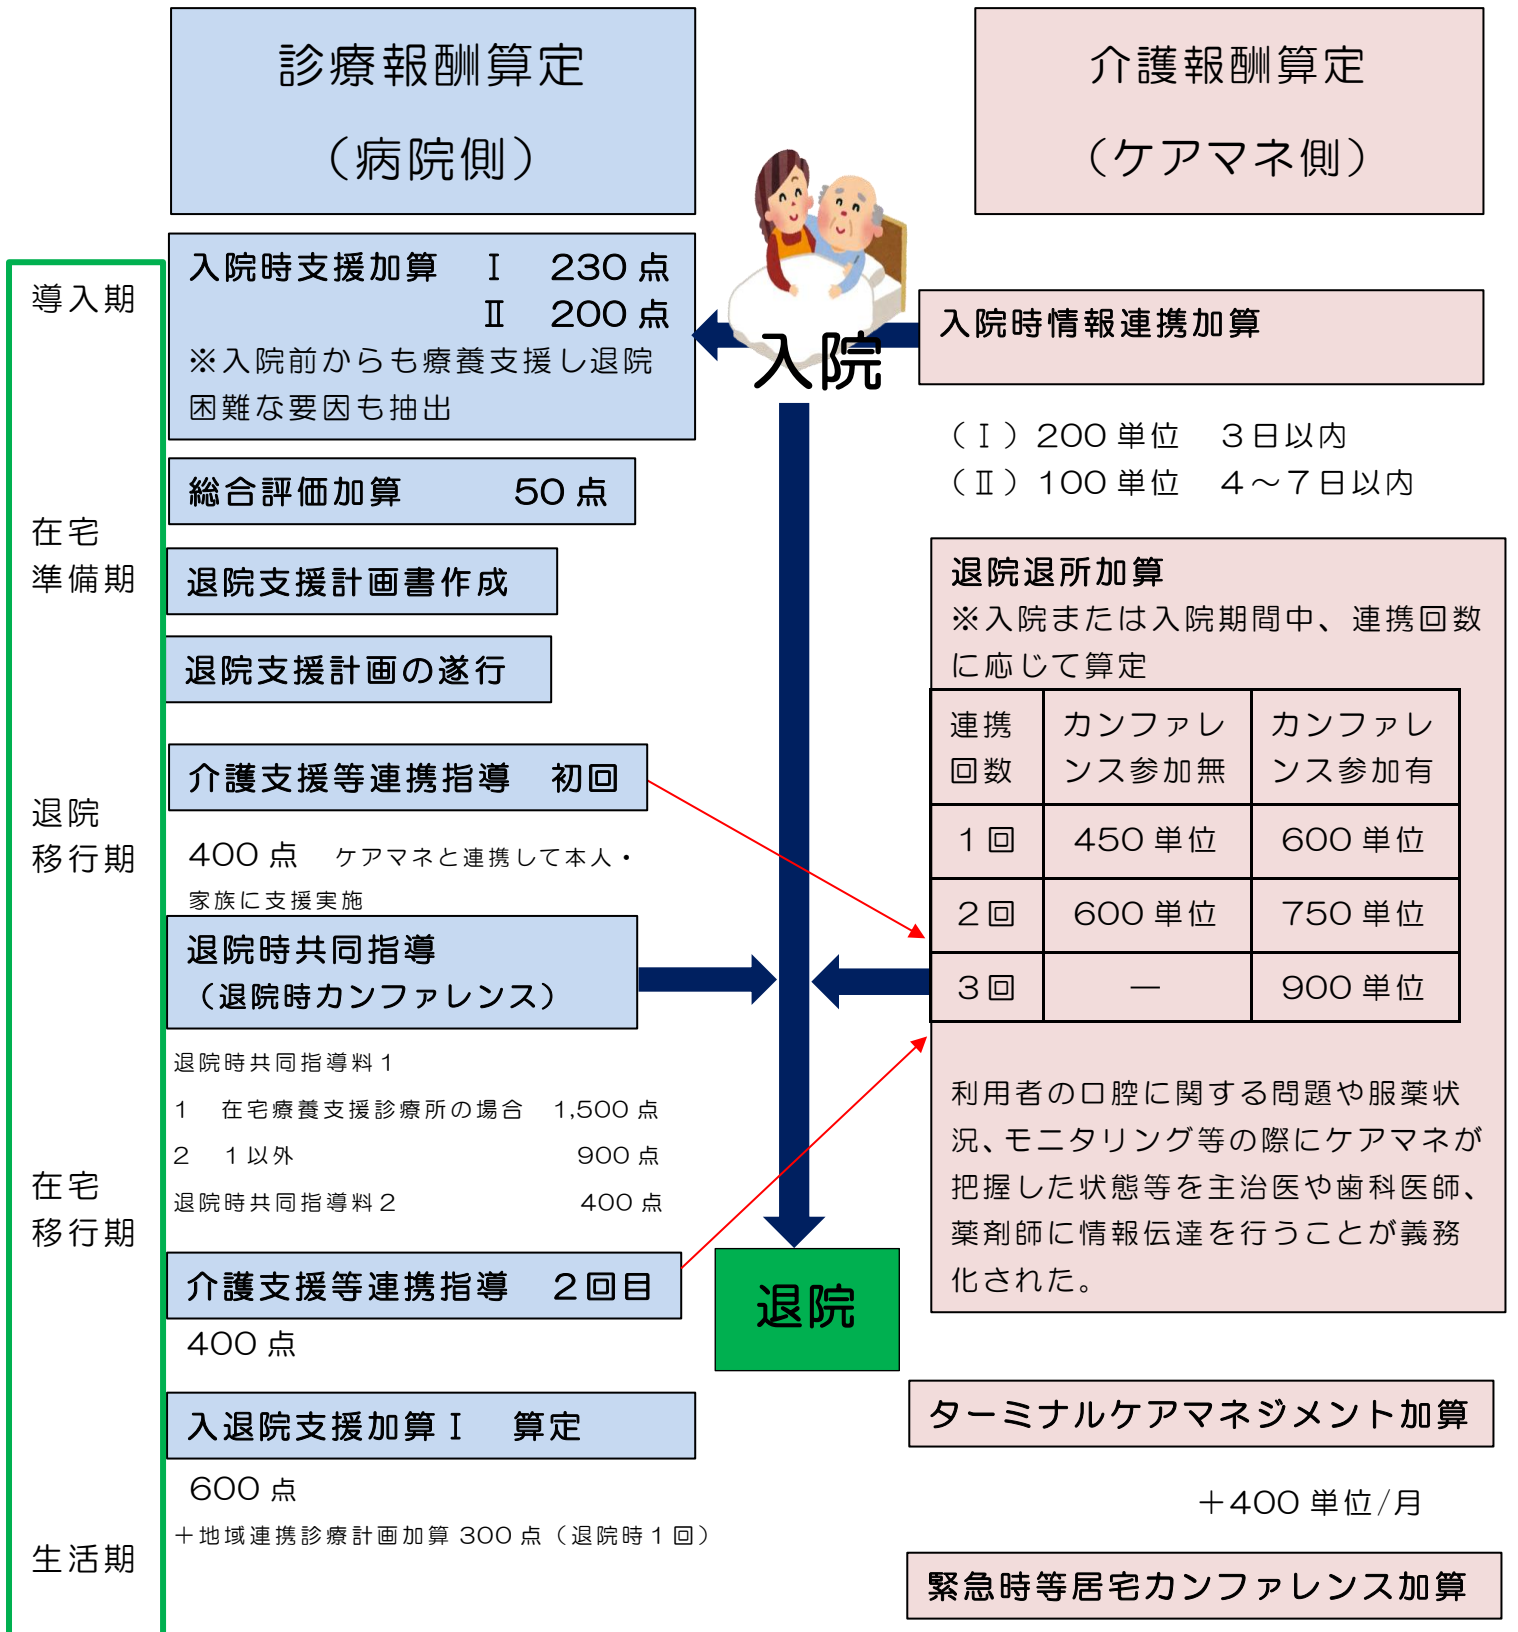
診療報酬算定
（病院側）

介護報酬算定
（ケアマネ側）

導入期

入院時支援加算　Ⅰ　230 点
Ⅱ　200 点
※入院前からも療養支援し退院困難な要因も抽出

入院

入院時情報連携加算

（Ⅰ）200 単位　３日以内
（Ⅱ）100 単位　４～７日以内

在宅
準備期

総合評価加算　50 点

退院支援計画書作成

退院支援計画の遂行

退院退所加算
※入院または入院期間中、連携回数に応じて算定

| 連携回数 | カンファレンス参加無 | カンファレンス参加有 |
|---|---|---|
| １回 | 450 単位 | 600 単位 |
| ２回 | 600 単位 | 750 単位 |
| ３回 | ― | 900 単位 |

退院
移行期

介護支援等連携指導　初回

400 点　ケアマネと連携して本人・家族に支援実施

退院時共同指導
（退院時カンファレンス）

退院時共同指導料１
1　在宅療養支援診療所の場合　1,500 点
2　１以外　900 点
退院時共同指導料２　400 点

在宅
移行期

利用者の口腔に関する問題や服薬状況、モニタリング等の際にケアマネが把握した状態等を主治医や歯科医師、薬剤師に情報伝達を行うことが義務化された。

介護支援等連携指導　２回目
400 点

退院

入退院支援加算Ⅰ　算定
600 点
＋地域連携診療計画加算 300 点（退院時１回）

ターミナルケアマネジメント加算
＋400 単位/月

生活期

緊急時等居宅カンファレンス加算